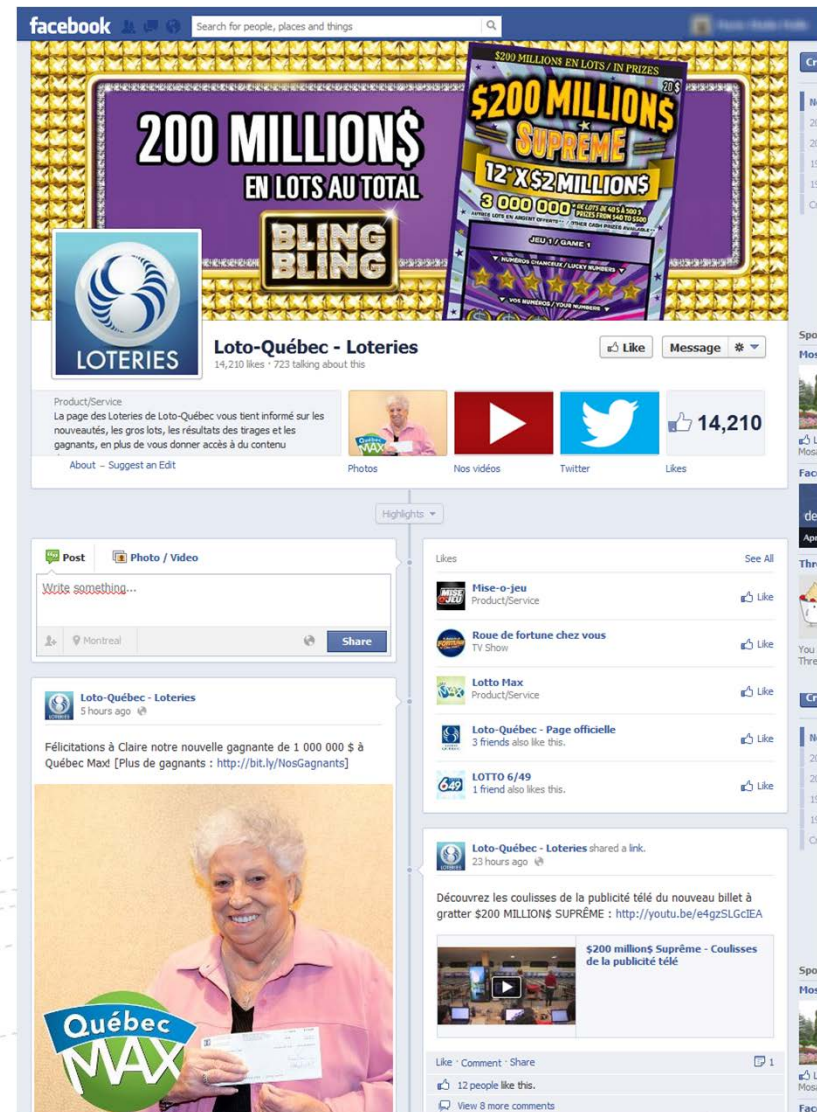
facebook

Search for people, places and things

200 MILLION$ EN LOTS AU TOTAL

BLING BLING

$200 MILLIONS EN LOTS / IN PRIZES

$200 MILLION$ SUPRÊME

20$

12 X $2 MILLIONS

3 000 000

JEU 1 / GAME 1

LOTERIES

Loto-Québec - Loteries
14,210 likes · 723 talking about this

Like Message

Product/Service
La page des Loteries de Loto-Québec vous tient informé sur les nouveautés, les gros lots, les résultats des tirages et les gagnants, en plus de vous donner accès à du contenu

About – Suggest an Edit

Photos Nos vidéos Twitter 14,210 Likes

Highlights

Post Photo / Video

Write something...

Montreal Share

Loto-Québec - Loteries
5 hours ago

Félicitations à Claire notre nouvelle gagnante de 1 000 000 $ à Québec Max! [Plus de gagnants : http://bit.ly/NosGagnants]

Québec MAX

Likes See All

Mise-o-jeu
Product/Service Like

Roue de fortune chez vous
TV Show Like

Lotto Max
Product/Service Like

Loto-Québec - Page officielle
3 friends also like this. Like

LOTTO 6/49
1 friend also likes this. Like

Loto-Québec - Loteries shared a link.
23 hours ago

Découvrez les coulisses de la publicité télé du nouveau billet à gratter $200 MILLION$ SUPRÊME : http://youtu.be/e4gzSLGcIEA

$200 million$ Suprême - Coulisses de la publicité télé

Like · Comment · Share 1

12 people like this.

View 8 more comments